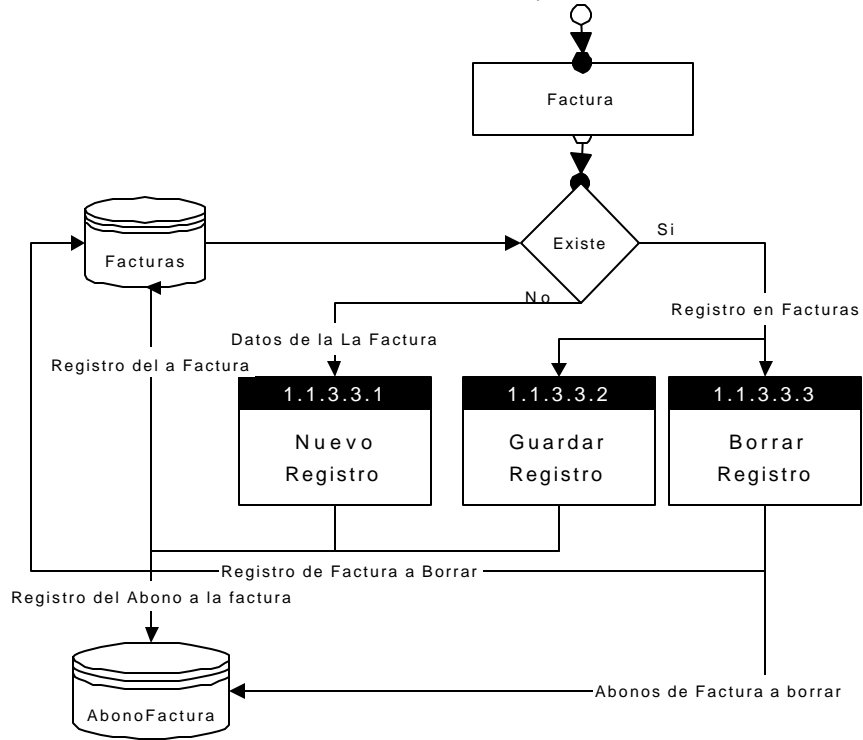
Factura

Facturas

Existe

Si

No

Registro en Facturas

Datos de la La Factura

Registro del a Factura

1.1.3.3.1

Nuevo Registro

1.1.3.3.2

Guardar Registro

1.1.3.3.3

Borrar Registro

Registro de Factura a Borrar

Registro del Abono a la factura

AbonoFactura

Abonos de Factura a borrar